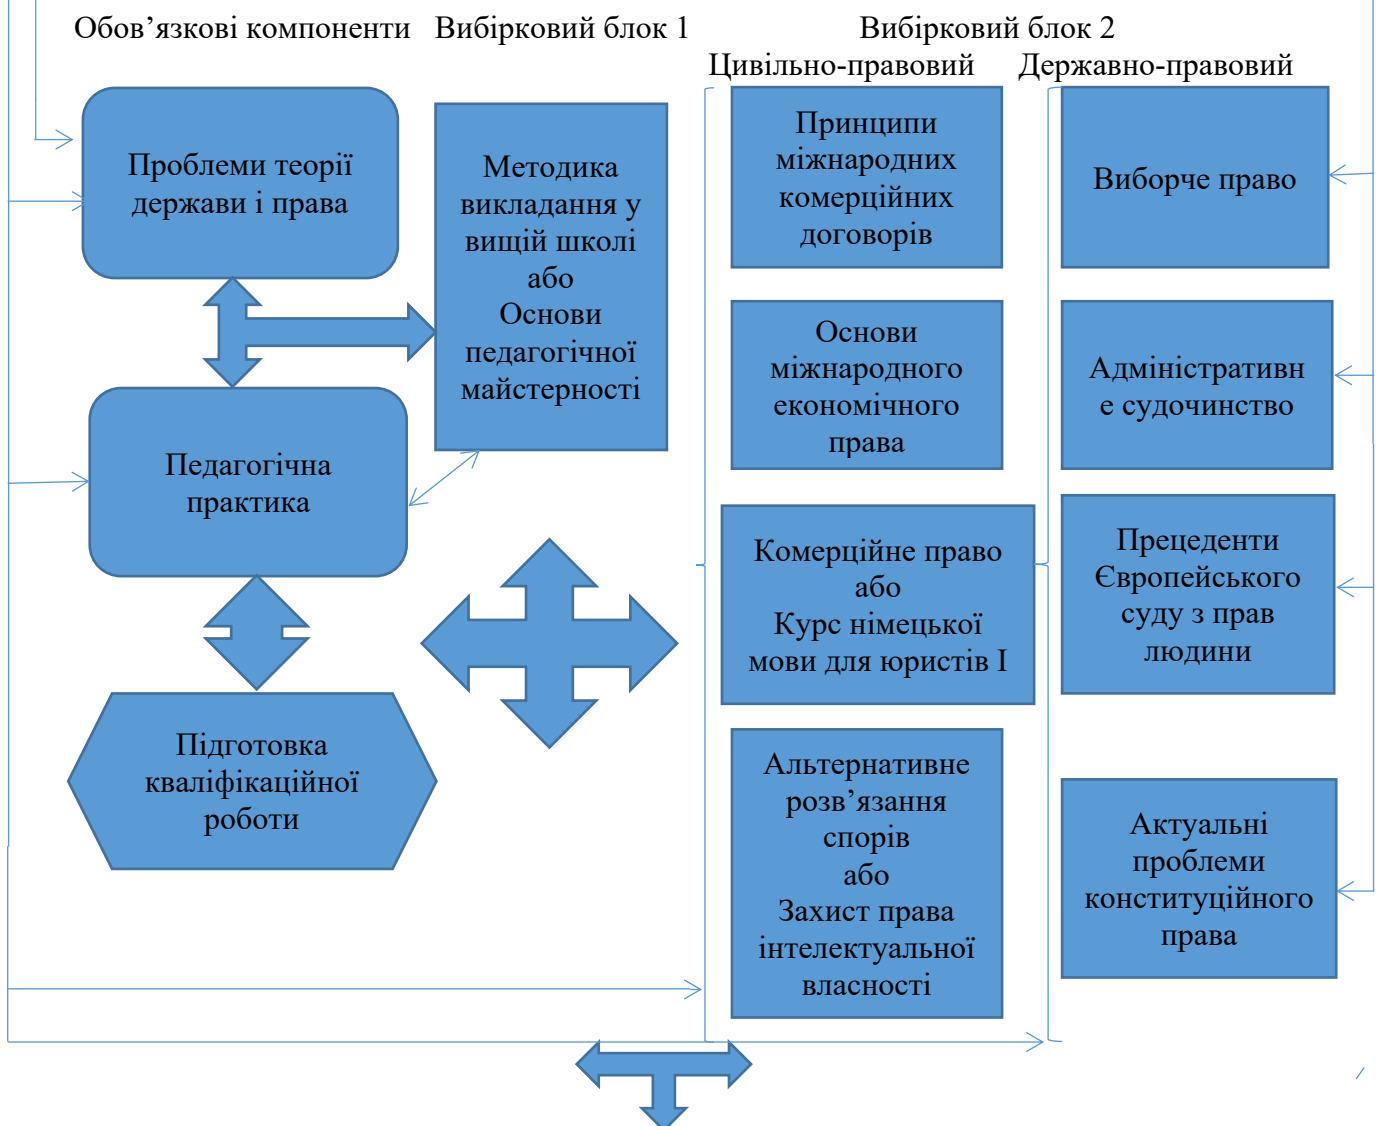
Обов’язкові компоненти Вибірковий блок 1 Вибірковий блок 2

Цивільно-правовий Державно-правовий

Проблеми теорії держави і права

Методика викладання у вищій школі або Основи педагогічної майстерності

Принципи міжнародних комерційних договорів

Виборче право

Основи міжнародного економічного права

Адміністративне судочинство

Педагогічна практика

Комерційне право або Курс німецької мови для юристів І

Прецеденти Європейського суду з прав людини

Підготовка кваліфікаційної роботи

Альтернативне розв’язання спорів або Захист права інтелектуальної власності

Актуальні проблеми конституційного права